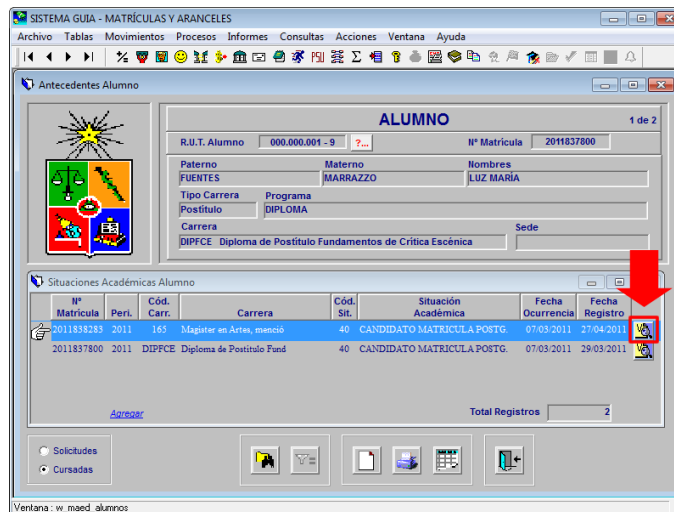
SISTEMA GUIA - MATRÍCULAS Y ARANCELES

Archivo Tablas Movimientos Procesos Informes Consultas Acciones Ventana Ayuda

Antecedentes Alumno

ALUMNO

1 de 2

R.U.T. Alumno 000.000.001 - 9 ?...

Nº Matrícula 2011837800

| Paterno | Materno | Nombres |
|---|---|---|
| FUENTES | MARRAZZO | LUZ MARÍA |

Tipo Carrera Postítulo

Programa DIPLOMA

Carrera DIPFCE Diploma de Postítulo Fundamentos de Crítica Escénica

Sede

Situaciones Académicas Alumno

| Nº Matrícula | Peri. | Cód. Carr. | Carrera | Cód. Sit. | Situación Académica | Fecha Ocurrencia | Fecha Registro |
|---|---|---|---|---|---|---|---|
| 2011838283 | 2011 | 165 | Magister en Artes, mención | 40 | CANDIDATO MATRICULA POSTG. | 07/03/2011 | 27/04/2011 |
| 2011837800 | 2011 | DIPFCE | Diploma de Postítulo Fund | 40 | CANDIDATO MATRICULA POSTG. | 07/03/2011 | 29/03/2011 |

Agregar

Total Registros 2

Solicitudes

Cursadas

Ventana : w_maed_alumnos